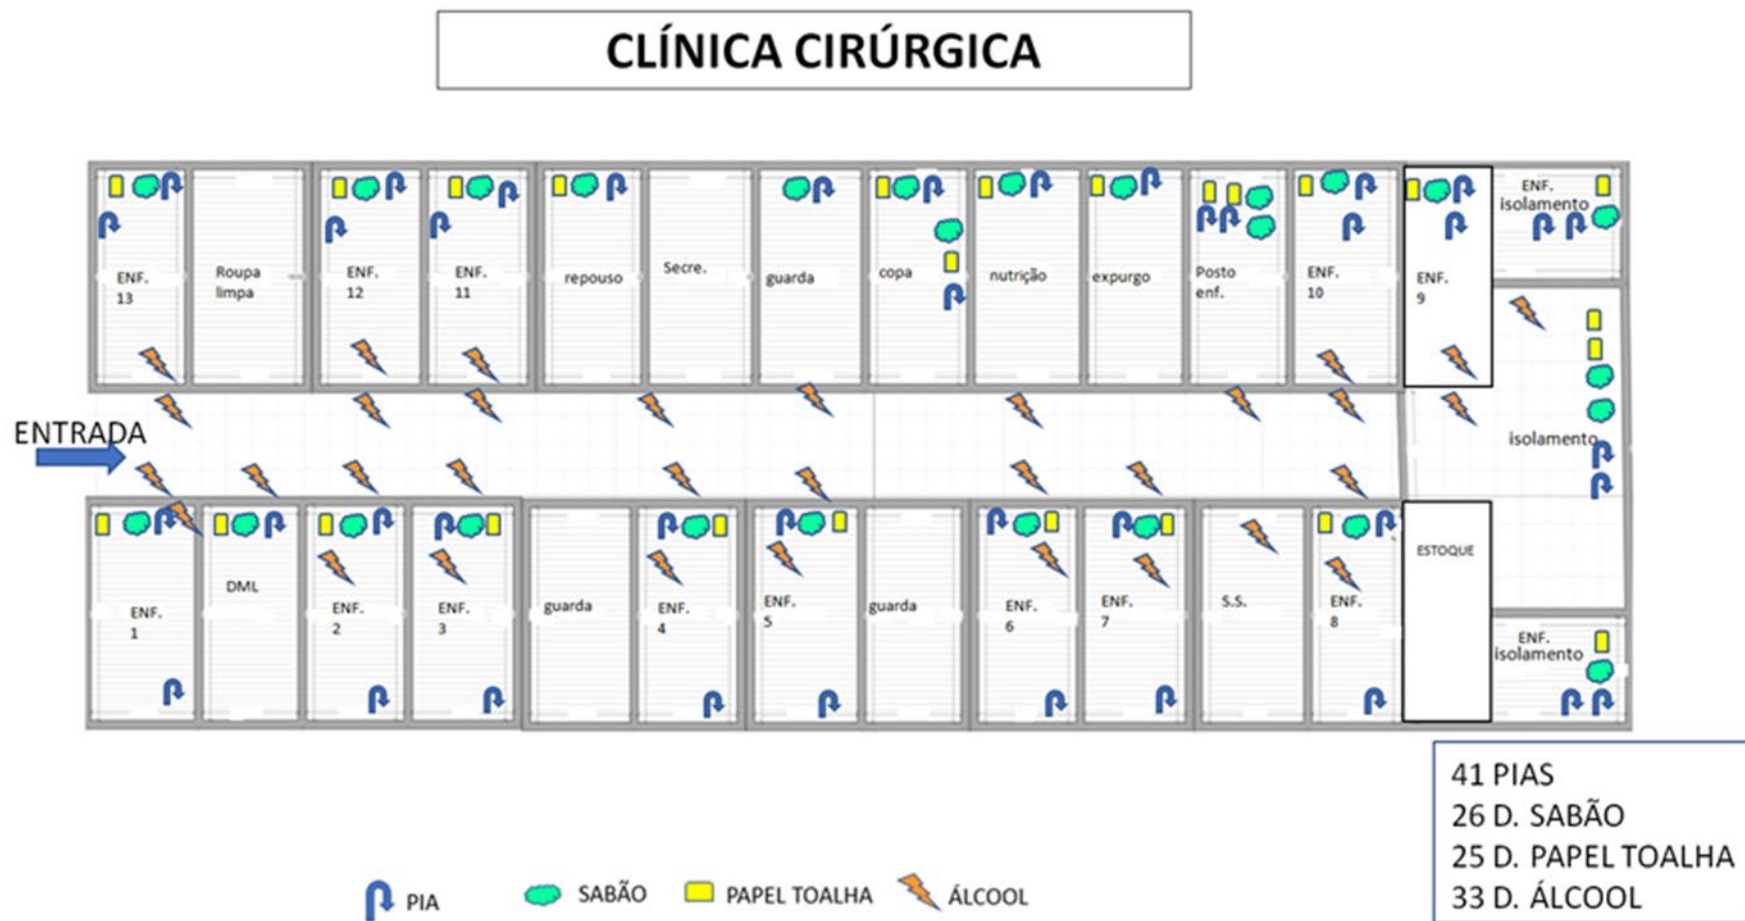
CLÍNICA CIRÚRGICA

ENF. 13

Roupa limpa

ENF. 12

ENF. 11

repouso

Secre.

guarda

copa

nutrição

expurgo

Posto enf.

ENF. 10

ENF. 9

ENF. isolamento

isolamento

ENTRADA

ENF. 1

DML

ENF. 2

ENF. 3

guarda

ENF. 4

ENF. 5

guarda

ENF. 6

ENF. 7

S.S.

ENF. 8

ESTOQUE

ENF. isolamento

41 PIAS
26 D. SABÃO
25 D. PAPEL TOALHA
33 D. ÁLCOOL

PIA SABÃO PAPEL TOALHA ÁLCOOL